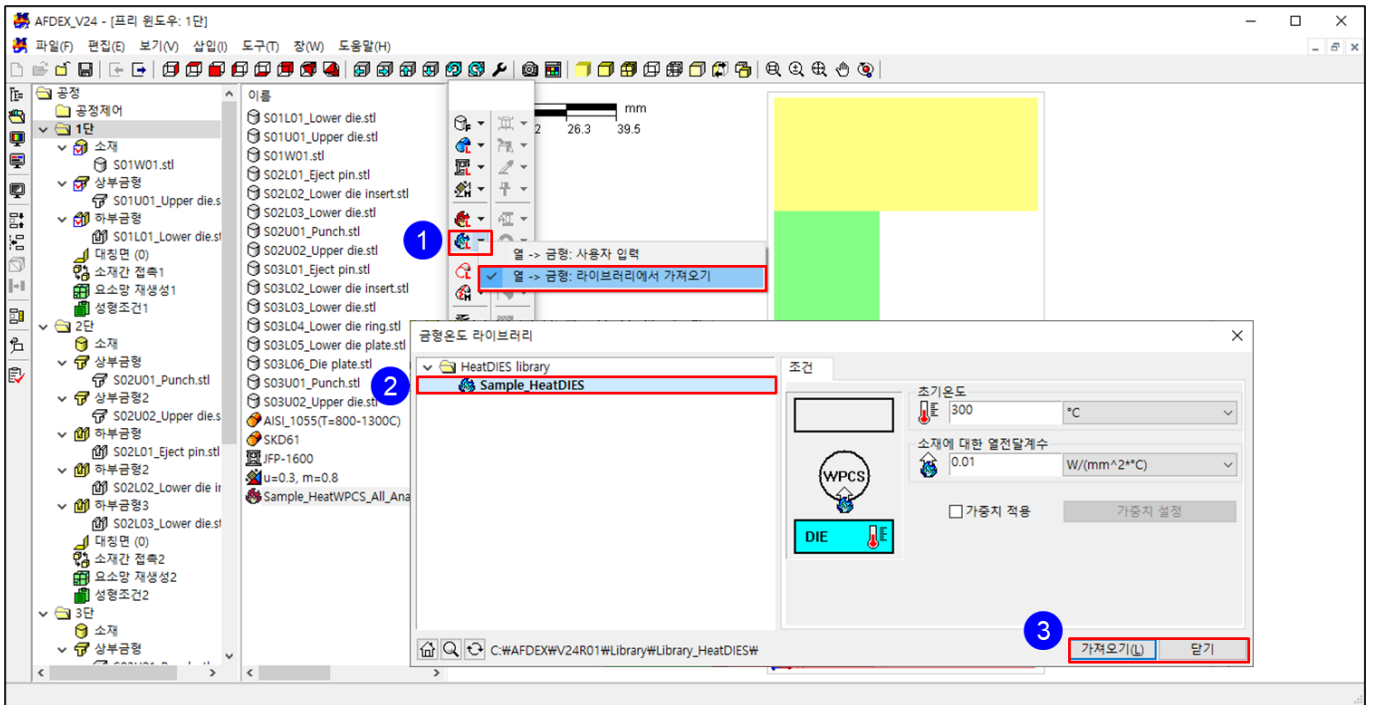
AFDEX_V24 - [프리 윈도우: 1단]

파일(F) 편집(E) 보기(V) 삽입(I) 도구(T) 창(W) 도움말(H)

공정
공정제어
1단
소재
S01W01.stl
상부금형
S01U01_Upper die.s
하부금형
S01L01_Lower die.st
대칭면 (0)
소재간 접촉1
요소망 재생성1
성형조건1
2단
소재
상부금형
S02U01_Punch.stl
상부금형2
S02U02_Upper die.st
하부금형
S02L01_Eject pin.stl
하부금형2
S02L02_Lower die ir
하부금형3
S02L03_Lower die.st
대칭면 (0)
소재간 접촉2
요소망 재생성2
성형조건2
3단
소재
상부금형

이름
S01L01_Lower die.stl
S01U01_Upper die.stl
S01W01.stl
S02L01_Eject pin.stl
S02L02_Lower die insert.stl
S02L03_Lower die.stl
S02U01_Punch.stl
S02U02_Upper die.stl
S03L01_Eject pin.stl
S03L02_Lower die insert.stl
S03L03_Lower die.stl
S03L04_Lower die ring.stl
S03L05_Lower die plate.stl
S03L06_Die plate.stl
S03U01_Punch.stl
S03U02_Upper die.stl
AISI_1055(T=800-1300C)
SKD61
JFP-1600
u=0.3, m=0.8
Sample_HeatWPCS_All_Ana

mm
2 26.3 39.5

1
열 -> 금형: 사용자 입력
열 -> 금형: 라이브러리에서 가져오기

금형온도 라이브러리
HeatDIES library
2
Sample_HeatDIES
조건
초기온도
300
°C
소재에 대한 열전달계수
0.01
W/(mm^2*°C)
WPCS
DIE
가중치 적용
가중치 설정
C:₩AFDEX₩V24R01₩Library₩Library_HeatDIES₩
3
가져오기(L)
닫기